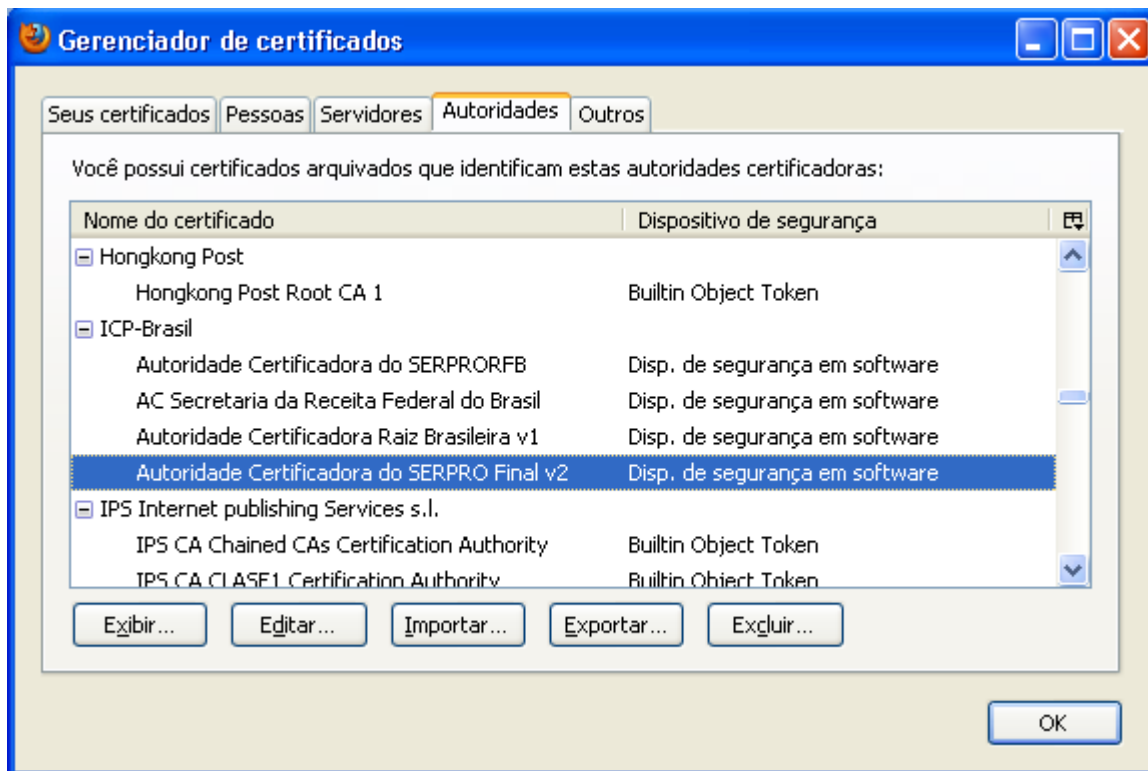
Gerenciador de certificados

Seus certificados | Pessoas | Servidores | Autoridades | Outros

Você possui certificados arquivados que identificam estas autoridades certificadoras:

| Nome do certificado | Dispositivo de segurança |
|---|---|
| ⊟ Hongkong Post | |
| Hongkong Post Root CA 1 | Builtin Object Token |
| ⊟ ICP-Brasil | |
| Autoridade Certificadora do SERPRORFB | Disp. de segurança em software |
| AC Secretaria da Receita Federal do Brasil | Disp. de segurança em software |
| Autoridade Certificadora Raiz Brasileira v1 | Disp. de segurança em software |
| Autoridade Certificadora do SERPRO Final v2 | Disp. de segurança em software |
| ⊟ IPS Internet publishing Services s.l. | |
| IPS CA Chained CAs Certification Authority | Builtin Object Token |
| IPS CA CLASE1 Certification Authority | Builtin Object Token |

Exibir... Editar... Importar... Exportar... Excluir...

OK